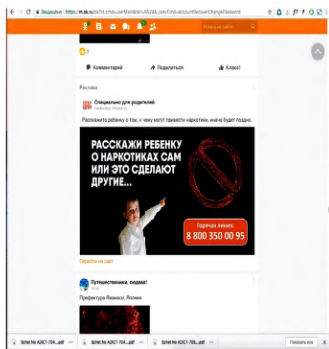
Защищено | https://m.ok.ru/dk?st.cmd=userMain&st.rfn=...

Поиск по сайту

3

Комментарий

Поделиться

Класс!

Реклама

Специально для родителей

Расскажите ребенку о том, к чему могут привести наркотики, иначе будет поздно.

РАССКАЖИ РЕБЕНКУ О НАРКОТИКАХ САМ ИЛИ ЭТО СДЕЛАЮТ ДРУГИЕ...

Горячая линия:
8 800 350 00 95

Перейти на сайт

Путешествия, сюда!

Префектура Ямагути, Япония.

Schet No A267-704....pdf

Schet No A267-704....pdf

Schet No A267-705....pdf

Показать все